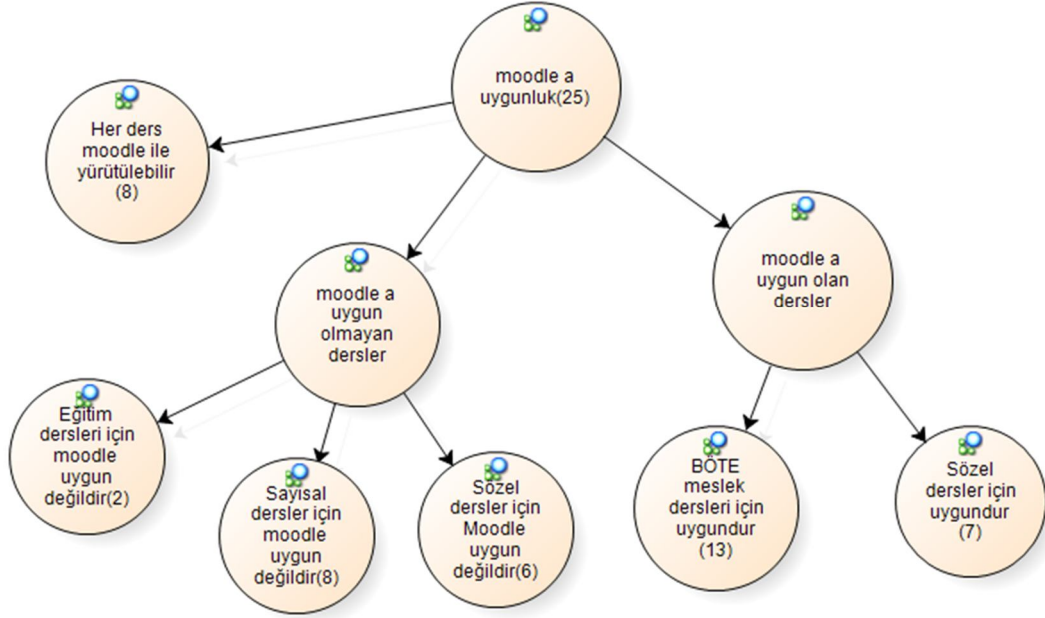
moodle a uygunluk(25)

Her ders moodle ile yürütülebilir (8)

moodle a uygun olmayan dersler

moodle a uygun olan dersler

Eğitim dersleri için moodle uygun değildir(2)

Sayısal dersler için moodle uygun değildir(8)

Sözel dersler için Moodle uygun değildir(6)

BÖTE meslek dersleri için uygundur (13)

Sözel dersler için uygundur (7)